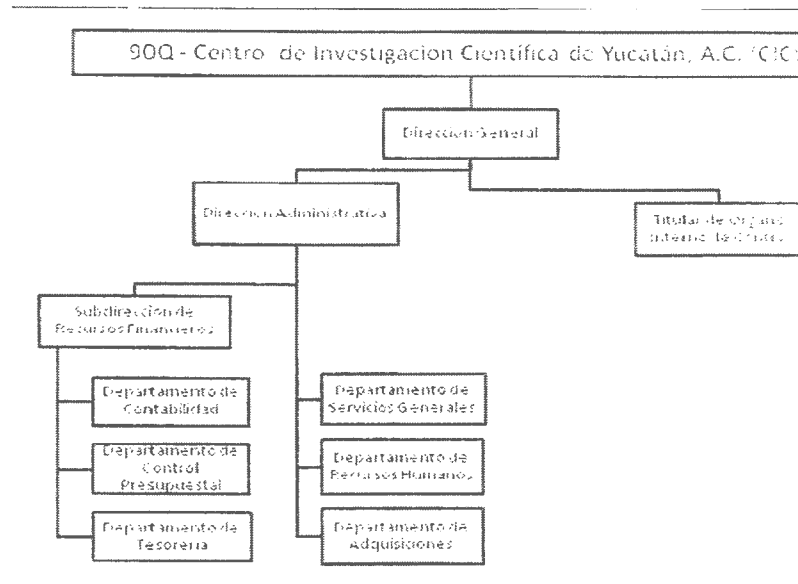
90Q - Centro de Investigacion Científica de Yucatán, A.C. (CIC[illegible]

Dirección General

Dirección Administrativa

Titular de Órgano Interno de Control

Subdirección de Recursos Financieros

Departamento de Contabilidad

Departamento de Control Presupuestal

Departamento de Tesorería

Departamento de Servicios Generales

Departamento de Recursos Humanos

Departamento de Adquisiciones